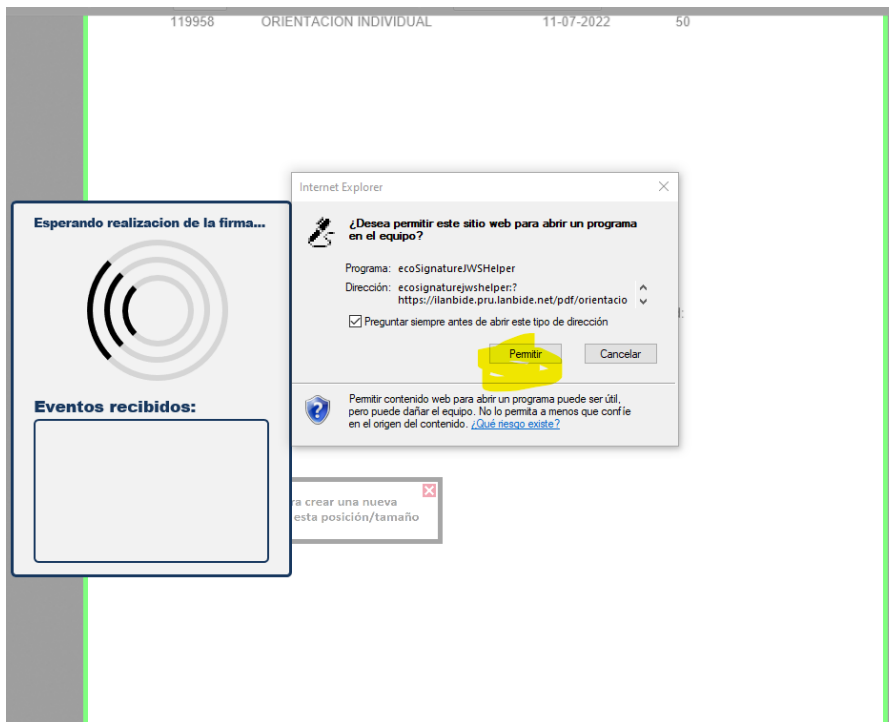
119958 ORIENTACION INDIVIDUAL 11-07-2022 50

Esperando realizacion de la firma...

Eventos recibidos:

Internet Explorer

¿Desea permitir este sitio web para abrir un programa en el equipo?

Programa: ecoSignatureJWSHelper

Dirección: ecosignaturejwshelper:?https://ilanbide.pru.lanbide.net/pdf/orientacio

Preguntar siempre antes de abrir este tipo de dirección

Permitir

Cancelar

Permitir contenido web para abrir un programa puede ser útil, pero puede dañar el equipo. No lo permita a menos que confíe en el origen del contenido. ¿Qué riesgo existe?

ra crear una nueva
esta posición/tamaño